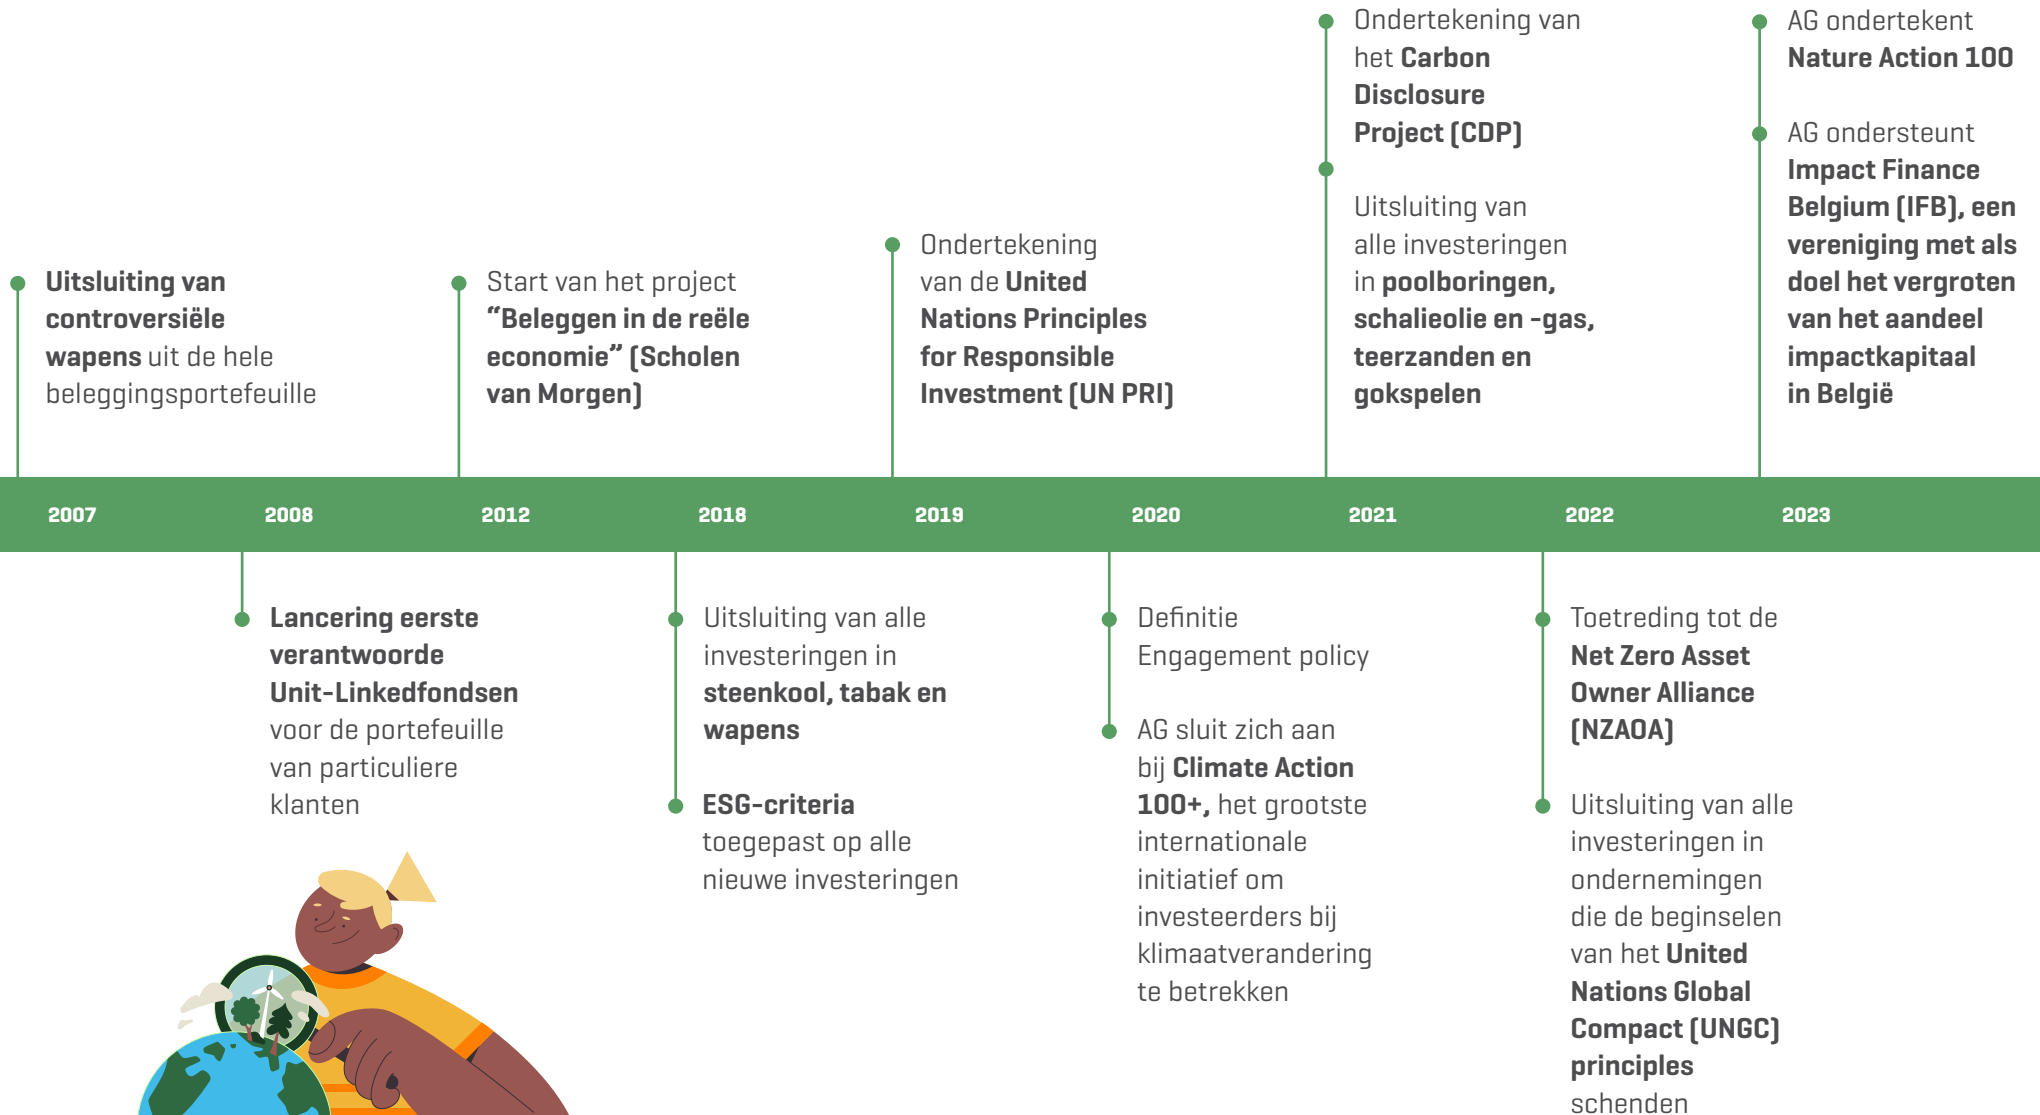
Uitsluiting van controversiële wapens uit de hele beleggingsportefeuille

Start van het project "Beleggen in de reële economie" (Scholen van Morgen)

Ondertekening van de United Nations Principles for Responsible Investment (UN PRI)

Ondertekening van het Carbon Disclosure Project (CDP)

Uitsluiting van alle investeringen in poolboringen, schalieolie en -gas, teerzanden en gokspelen

AG ondertekent Nature Action 100

AG ondersteunt Impact Finance Belgium (IFB), een vereniging met als doel het vergroten van het aandeel impactkapitaal in België

2007 2008 2012 2018 2019 2020 2021 2022 2023

Lancering eerste verantwoorde Unit-Linkedfondsen voor de portefeuille van particuliere klanten

Uitsluiting van alle investeringen in steenkool, tabak en wapens

ESG-criteria toegepast op alle nieuwe investeringen

Definitie Engagement policy

AG sluit zich aan bij Climate Action 100+, het grootste internationale initiatief om investeerders bij klimaatverandering te betrekken

Toetreding tot de Net Zero Asset Owner Alliance (NZAOA)

Uitsluiting van alle investeringen in ondernemingen die de beginselen van het United Nations Global Compact (UNGC) principles schenden